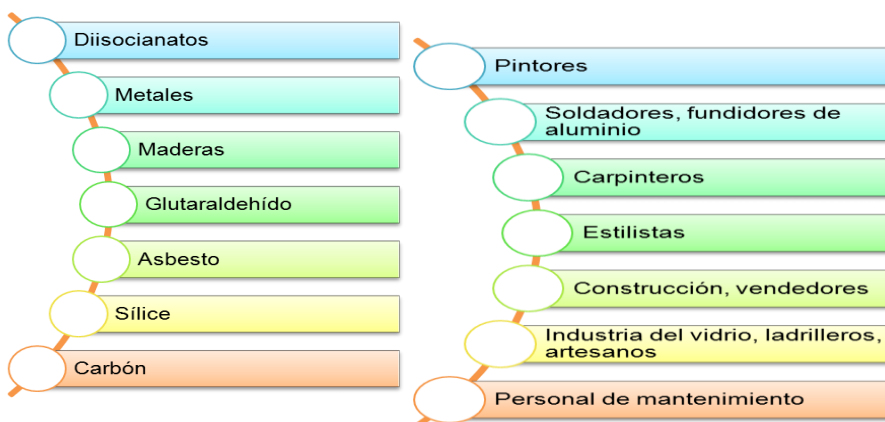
Diisocianatos

Metales

Maderas

Glutaraldehído

Asbesto

Sílice

Carbón

Pintores

Soldadores, fundidores de aluminio

Carpinteros

Estilistas

Construcción, vendedores

Industria del vidrio, ladrilleros, artesanos

Personal de mantenimiento